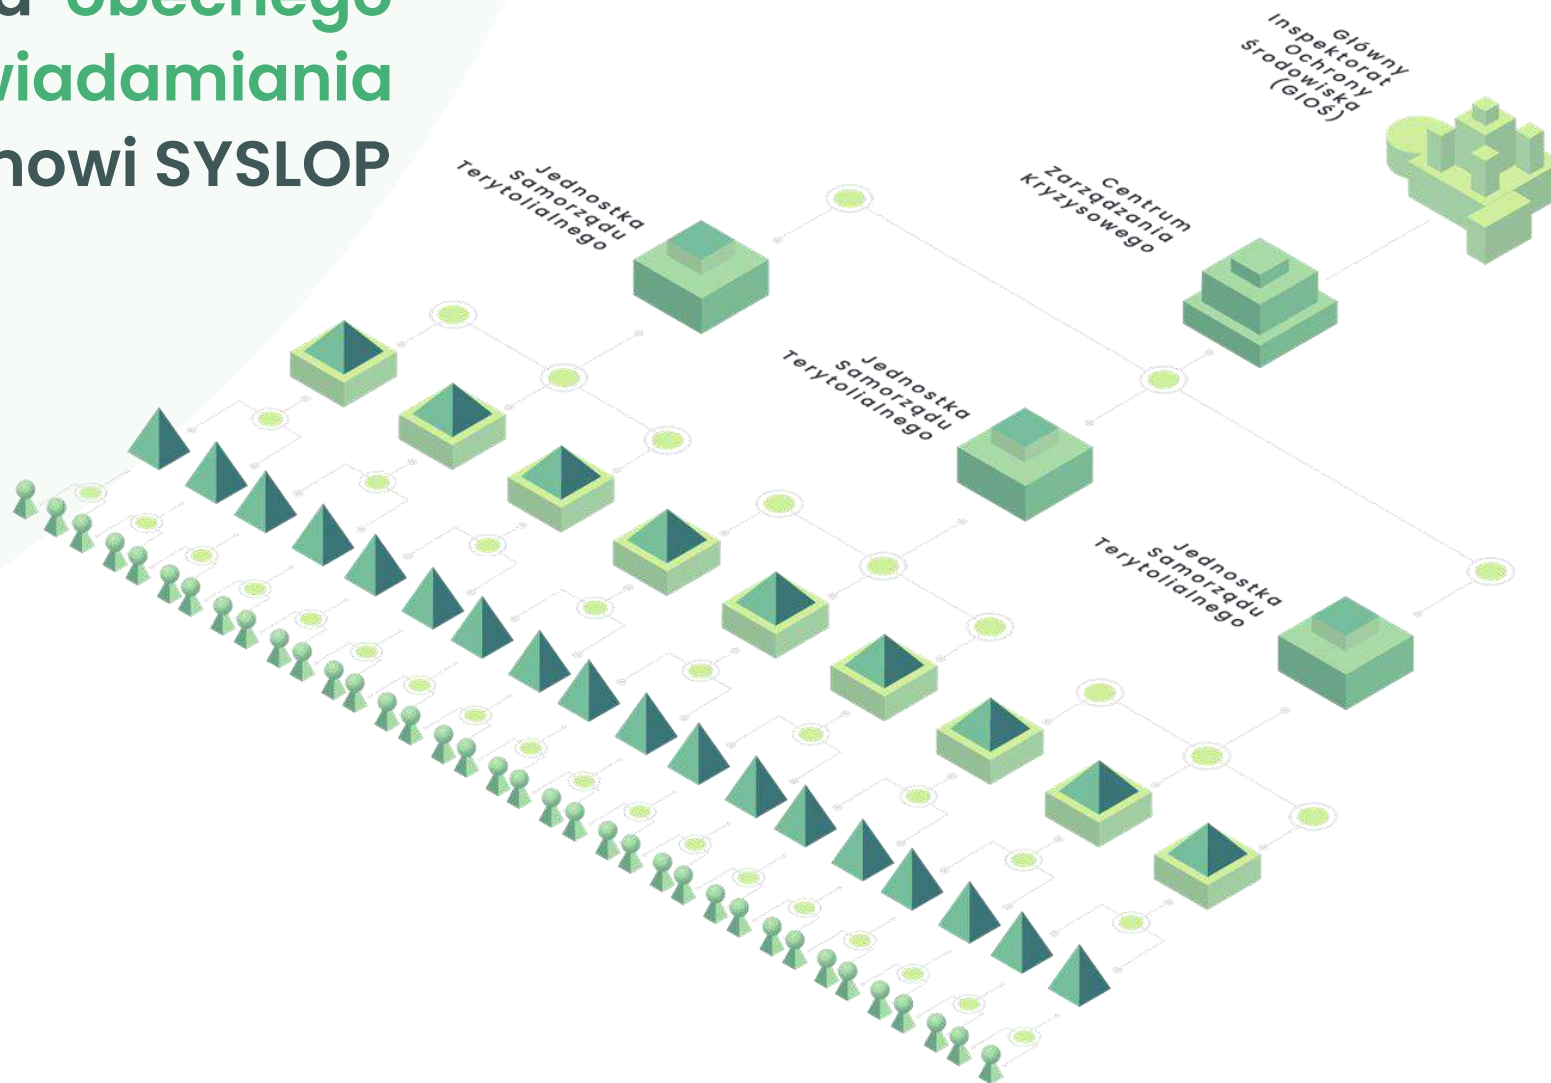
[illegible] obecnego
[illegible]wiadamiania
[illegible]nowi SYSLOP

Główny Inspektorat Ochrony Środowiska (GIOŚ)

Jednostka Samorządu Terytorialnego

Centrum Zarządzania Kryzysowego

Jednostka Samorządu Terytorialnego

Jednostka Samorządu Terytorialnego